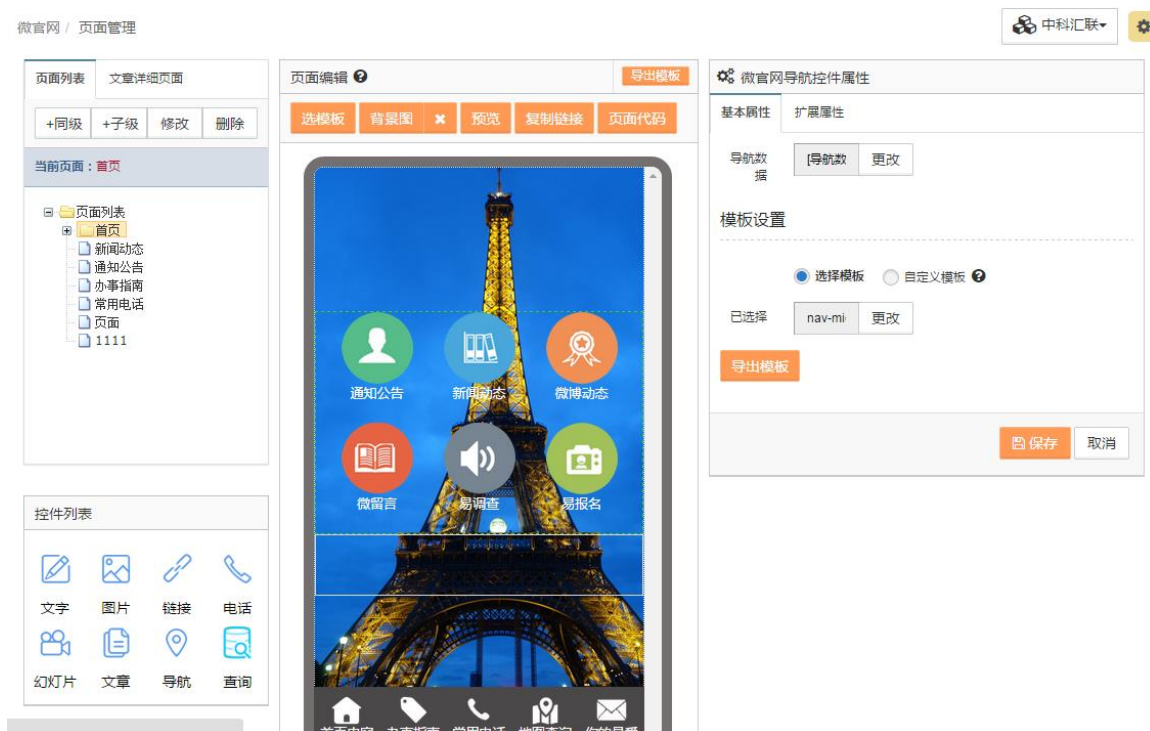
微官网 / 页面管理

中科汇联▾

页面列表 文章详细页面

+同级 +子级 修改 删除

当前页面：首页

页面列表
首页
新闻动态
通知公告
办事指南
常用电话
页面
1111

控件列表

文字 图片 链接 电话
幻灯片 文章 导航 查询

页面编辑

导出模板

选模板 背景图 ✖ 预览 复制链接 页面代码

通知公告 新闻动态 微博动态
微留言 易调查 易报名

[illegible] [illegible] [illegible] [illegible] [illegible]

微官网导航控件属性

基本属性 扩展属性

导航数据 [导航数 更改

模板设置

选择模板 自定义模板

已选择 nav-mi 更改

导出模板

保存 取消